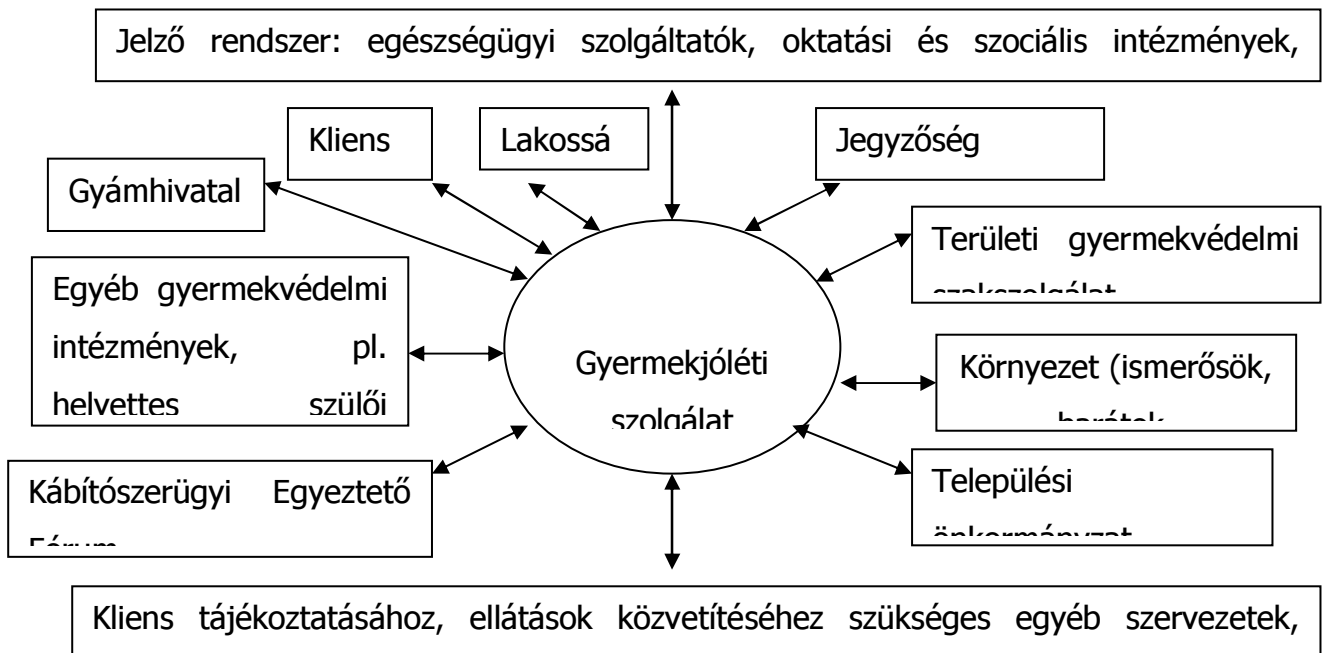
Jelző rendszer: egészségügyi szolgáltatók, oktatási és szociális intézmények,

Kliens

Lakossá

Jegyzőség

Gyámhivatal

Területi gyermekvédelmi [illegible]

Egyéb gyermekvédelmi intézmények, pl. helyettes szülői

Gyermekjóléti szolgálat

Környezet (ismerősök, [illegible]

Kábítószerügyi Egyeztető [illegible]

Települési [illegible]

Kliens tájékoztatásához, ellátások közvetítéséhez szükséges egyéb szervezetek,